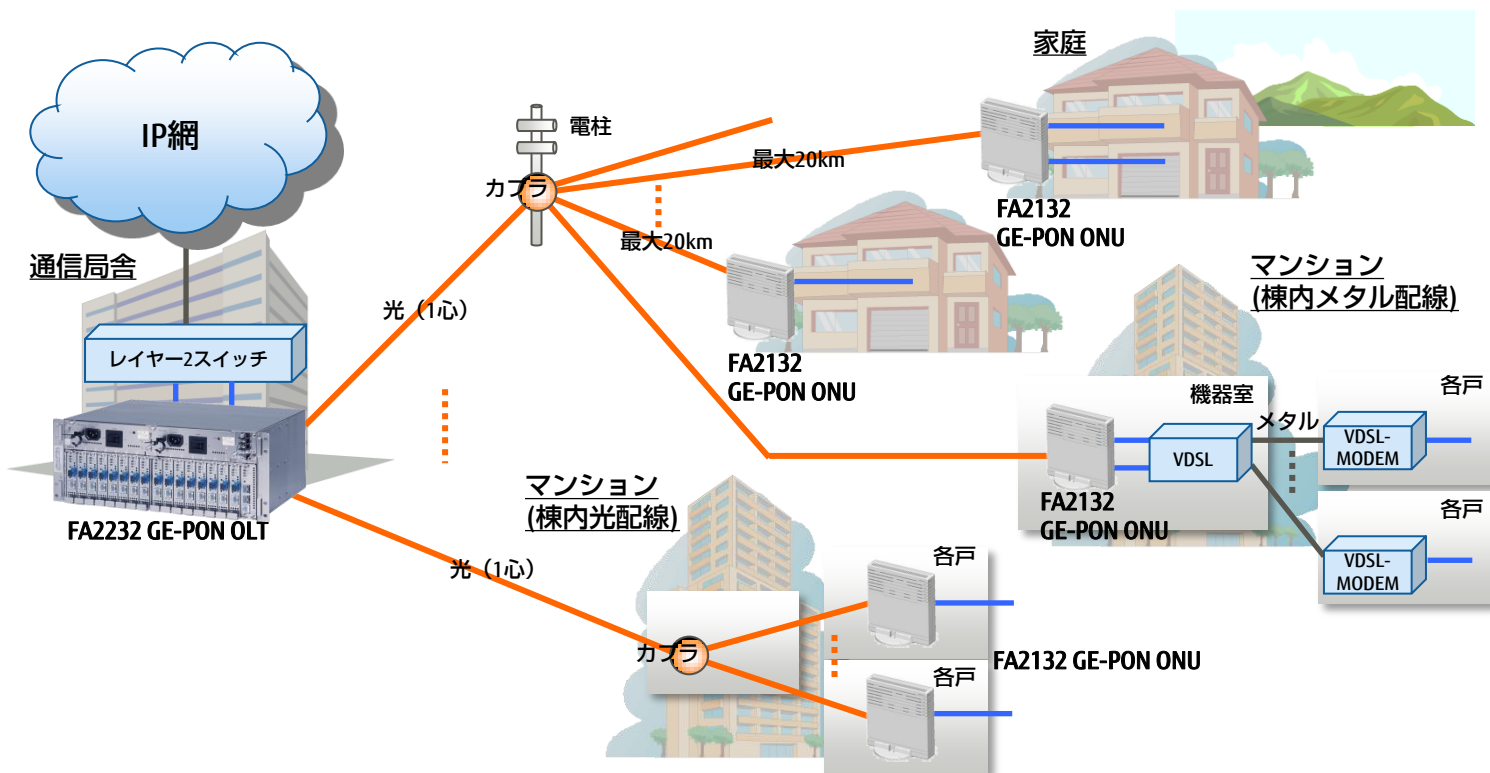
IP網

通信局舎

レイヤー2スイッチ

FA2232 GE-PON OLT

光（1心）

電柱

カプラ

最大20km

最大20km

家庭

FA2132
GE-PON ONU

FA2132
GE-PON ONU

マンション
(棟内メタル配線)

機器室

メタル

VDSL

VDSL-MODEM

VDSL-MODEM

各戸

各戸

FA2132
GE-PON ONU

光（1心）

マンション
(棟内光配線)

カプラ

各戸

各戸

FA2132 GE-PON ONU